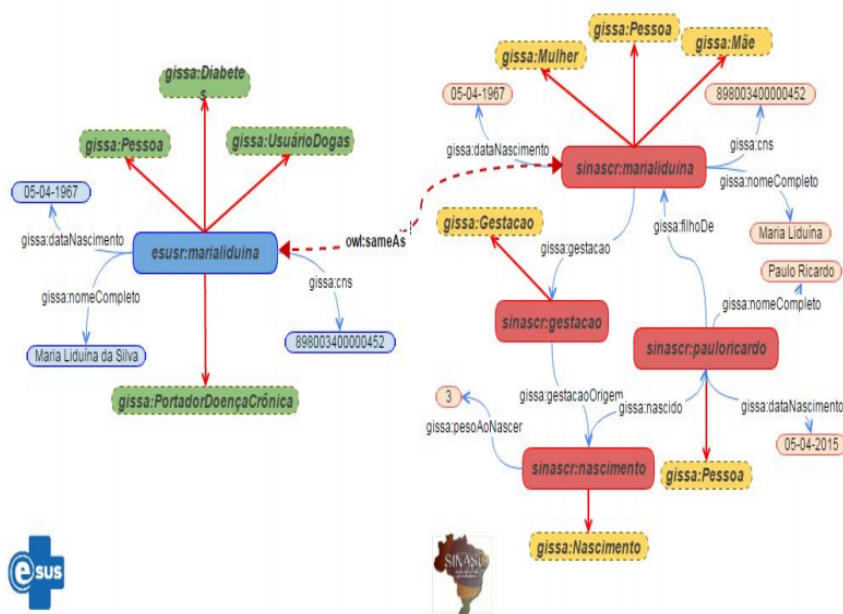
gissa:Diabetes

gissa:Pessoa

gissa:UsuárioDogas

05-04-1967

gissa:dataNascimento

esusr:marialiduina

owl:sameAs

gissa:nomeCompleto

gissa:cns

Maria Liduína da Silva

898003400000452

gissa:PortadorDoençaCrônica

gissa:Mulher

gissa:Pessoa

gissa:Mãe

05-04-1967

898003400000452

gissa:dataNascimento

gissa:cns

sinascr:marialiduina

gissa:nomeCompleto

gissa:Gestacao

gissa:filhoDe

Maria Liduina

gissa:gestacao

Paulo Ricardo

gissa:nomeCompleto

sinascr:gestacao

sinascr:pauloricardo

gissa:gestacaoOrigem

3

gissa:nascido

gissa:dataNascimento

gissa:pesoAoNascer

05-04-2015

sinascr:nascimento

gissa:Pessoa

gissa:Nascimento

esus

SINASC